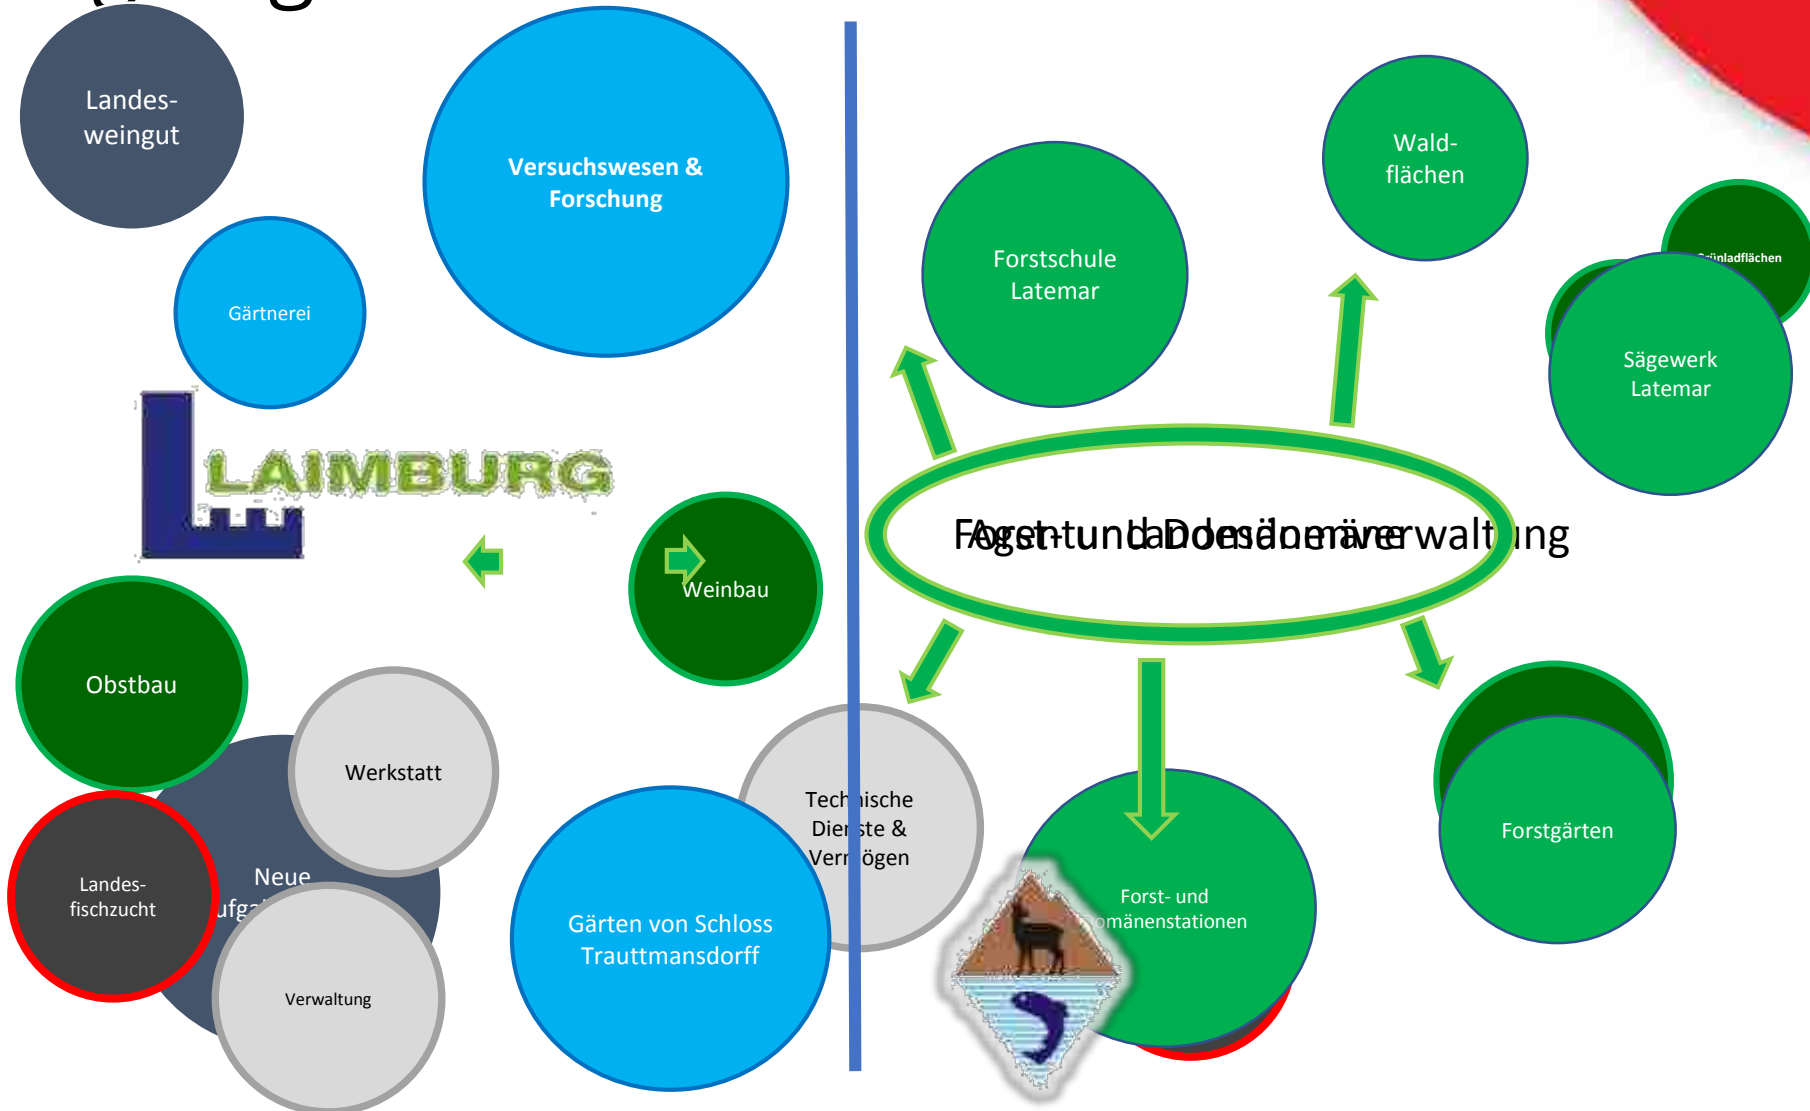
Landes-
weingut

Versuchswesen &
Forschung

Gärtnerei

LAIMBURG

Weinbau

Obstbau

Werkstatt

Landes-
fischzucht

Neue
ufga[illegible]

Verwaltung

Gärten von Schloss
Trauttmansdorff

Tech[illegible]ische
Dien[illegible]ste &
Verm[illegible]ögen

Forstschule
Latemar

Wald-
flächen

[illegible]nladflächen

Sägewerk
Latemar

Forst- und Domänenverwaltung

Forst- und
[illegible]omänenstationen

Forstgärten